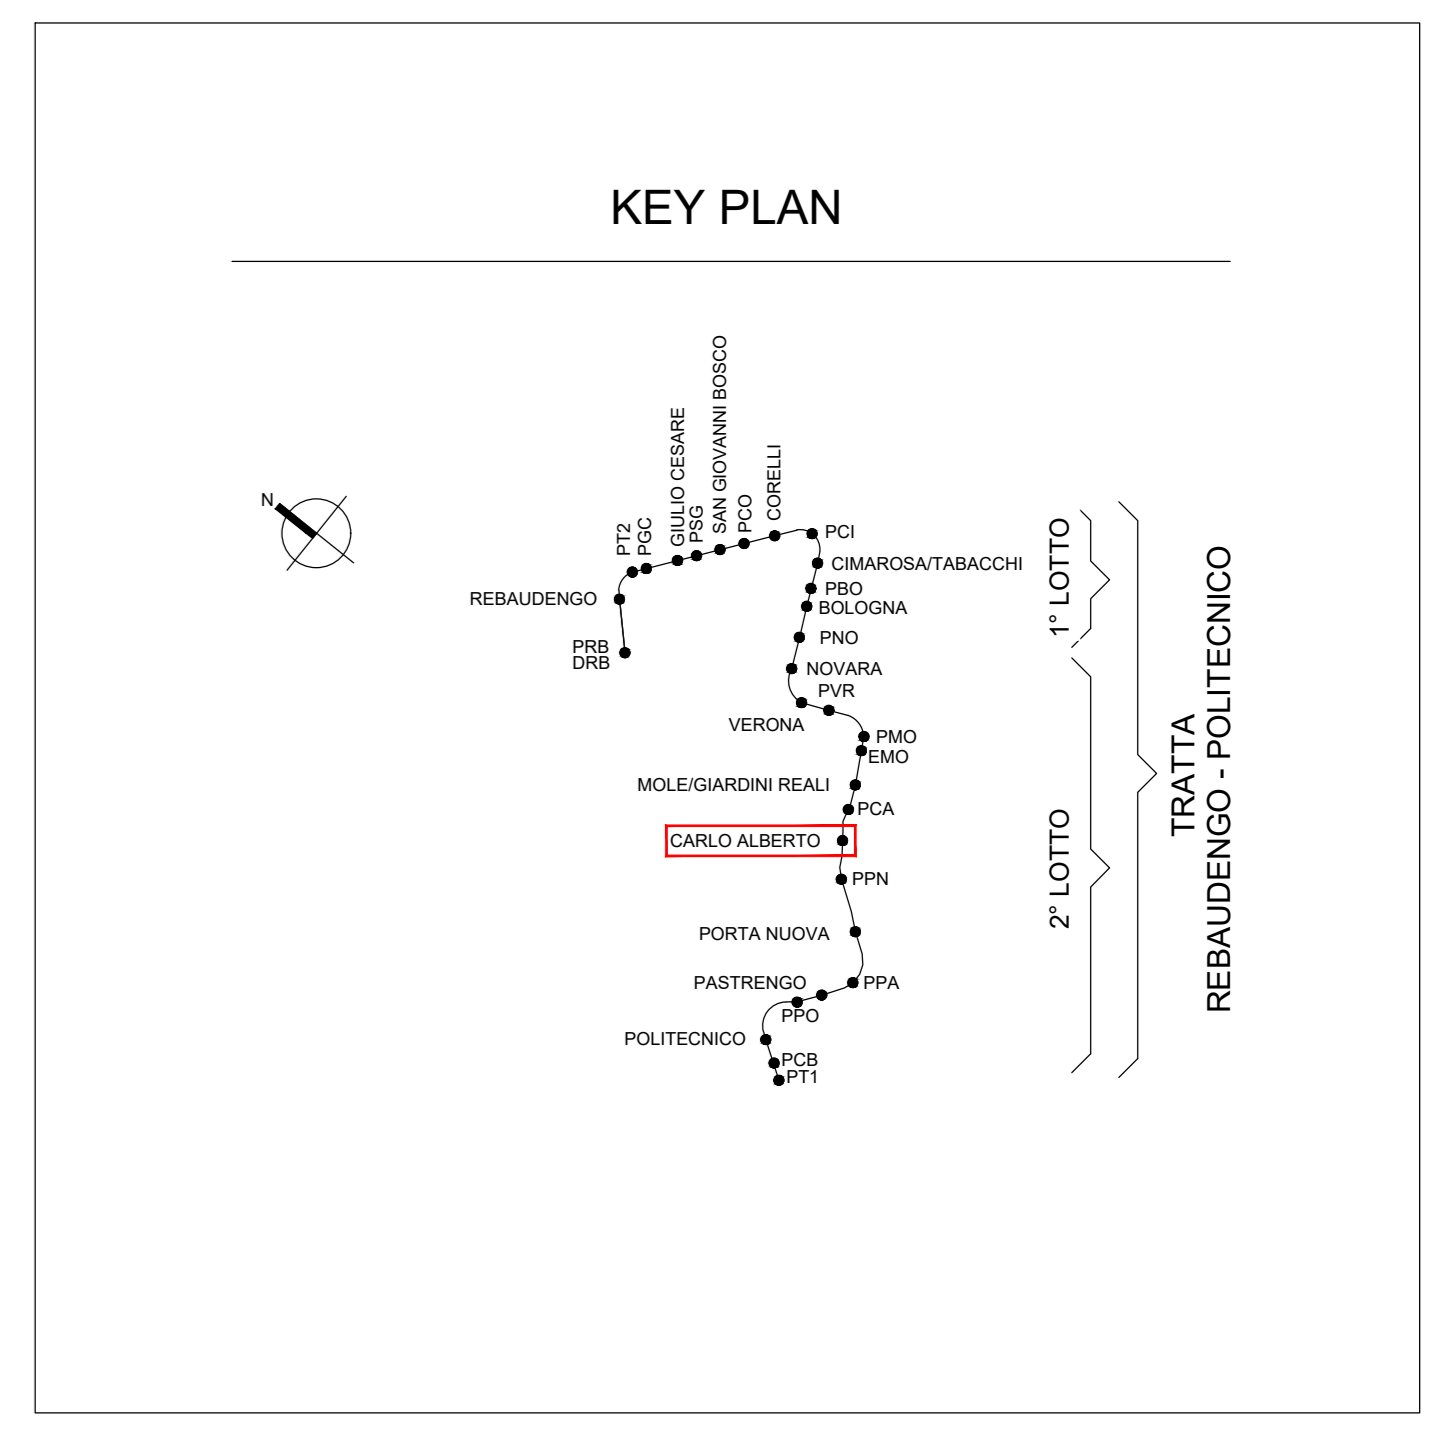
KEY PLAN

N

PT2
PGC
GIULIO CESARE
PSG
SAN GIOVANNI BOSCO
PCO
CORELLI
PCI
CIMAROSA/TABACCHI
REBAUDENGO
PBO
BOLOGNA
PRB
DRB
PNO
NOVARA
PVR
VERONA
PMO
EMO
MOLE/GIARDINI REALI
PCA
CARLO ALBERTO
PPN
PORTA NUOVA
PASTRENGO
PPA
PPO
POLITECNICO
PCB
PT1

1° LOTTO
2° LOTTO
TRATTA
REBAUDENGO - POLITECNICO